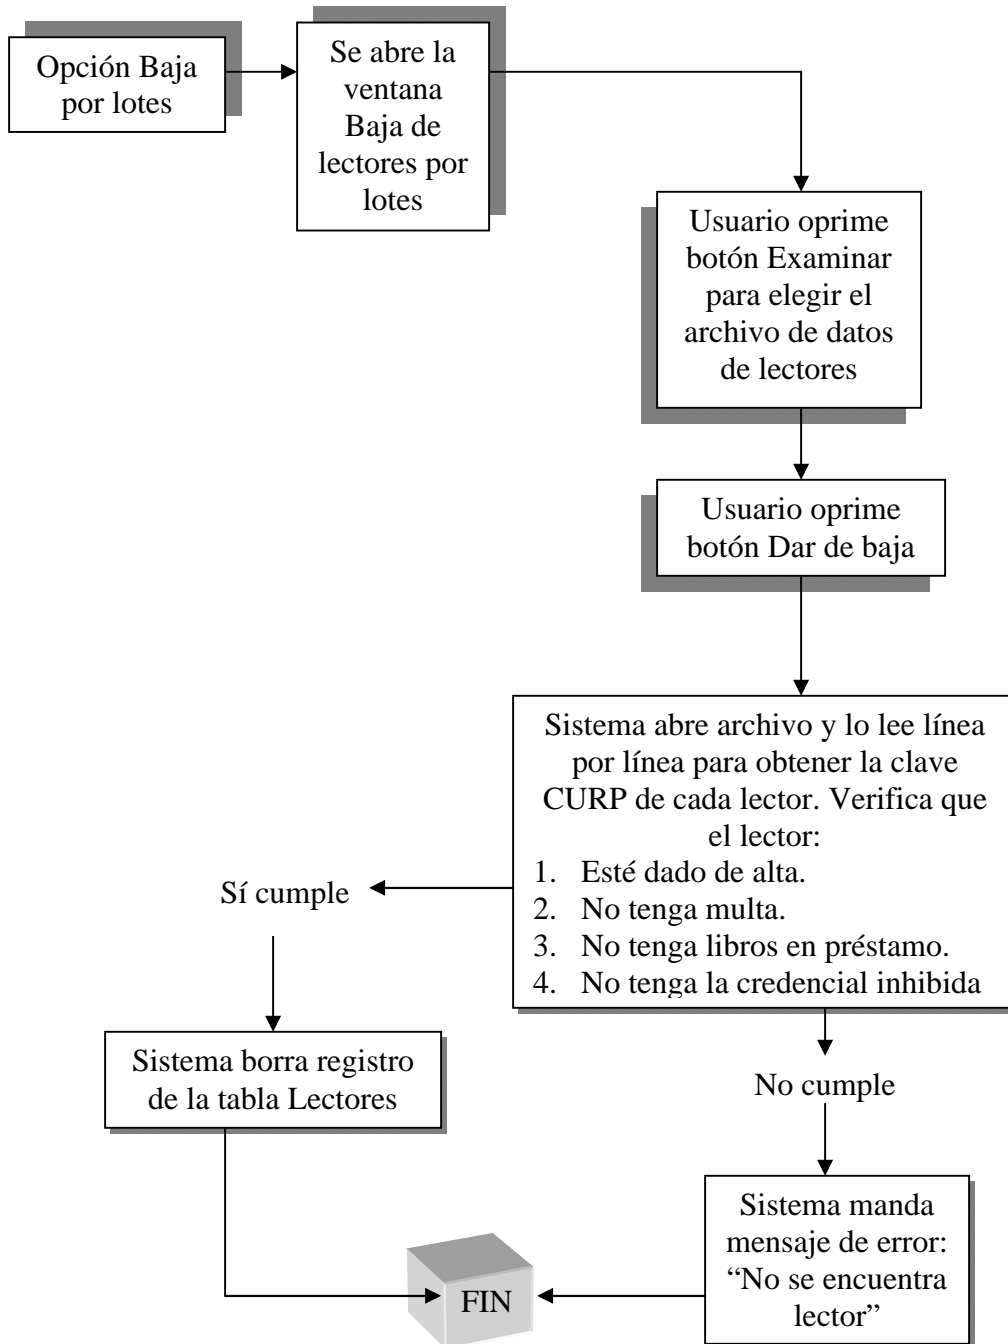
Opción Baja por lotes

Se abre la ventana Baja de lectores por lotes

Usuario oprime botón Examinar para elegir el archivo de datos de lectores

Usuario oprime botón Dar de baja

Sistema abre archivo y lo lee línea por línea para obtener la clave CURP de cada lector. Verifica que el lector:
1. Esté dado de alta.
2. No tenga multa.
3. No tenga libros en préstamo.
4. No tenga la credencial inhibida

Sí cumple

Sistema borra registro de la tabla Lectores

No cumple

Sistema manda mensaje de error: “No se encuentra lector”

FIN